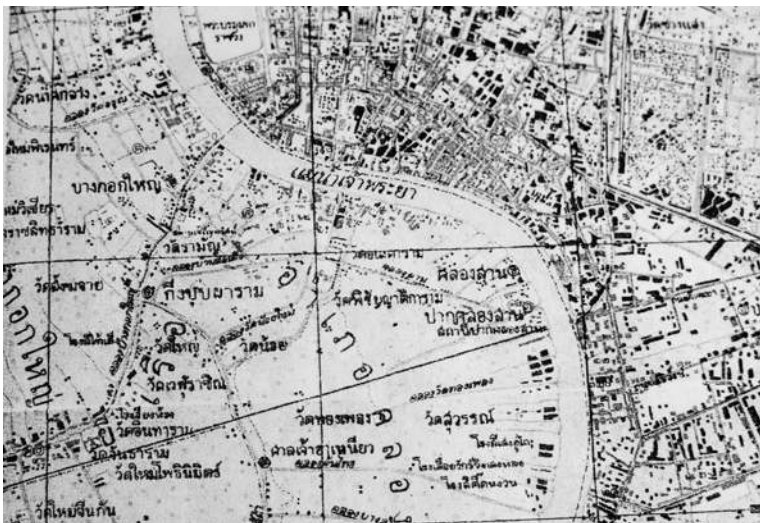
พระบรมมหาราชวัง

วัดนาคกลาง

บางกอกใหญ่

แม่น้ำเจ้าพระยา

วัดราชสิทธาราม

วัดราฆัง

วัดอนงคาราม

วัดสังข์กระจาย

กิ่งบุปผาราม

วัดพิชัยญาติการาม

คลองสาน

ปากคลองสาน

บางกอกใหญ่

วัดใหญ่

วัดน้อย

วัดหิรัญ

วัดอินทาราม

วัดทองธรรมชาติ

วัดสุวรรณ

วัดทองนพคุณ

ศาลเจ้าพ่อเสือ

วัดใหม่พิเรนทร์

วัดใหม่ยายนุ้ย

๑๒

๑๓

๑๔

๑๕